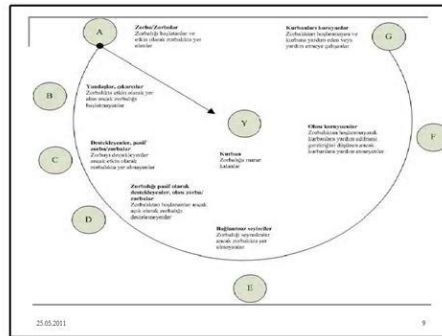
A

Zorba/Zorbalar
Zorbalığı başlatanlar ve etkin olarak zorbalıkta yer alanlar

G

Kurbanları koruyanlar
Zorbalıktan hoşlanmayan ve kurbana yardım eden veya yardım etmeye çalışanlar

B

Yandaşlar, çıkarcılar
Zorbalıkta etkin olarak yer alan ancak zorbalığı başlatmayanlar

Y

Kurban
Zorbalığa maruz kalanlar

F

Olası koruyucular
Zorbalıktan hoşlanmayan ancak kurbanlara yardım edilmesi gerektiğini düşünen ancak kurbanlara yardım etmeyenler

C

Destekleyenler, pasif zorba/zorbalar
Zorbayı destekleyenler ancak etkin olarak zorbalıkta yer almayanlar

D

Zorbalığı pasif olarak destekleyenler, olası zorba/zorbalar
Zorbalıktan hoşlananlar ancak açık olarak zorbalığı desteklemeyenler

Bağlantısız seyirciler
Zorbalığı seyredenler ancak zorbalıkta yer almayanlar

E

25.05.2011

9